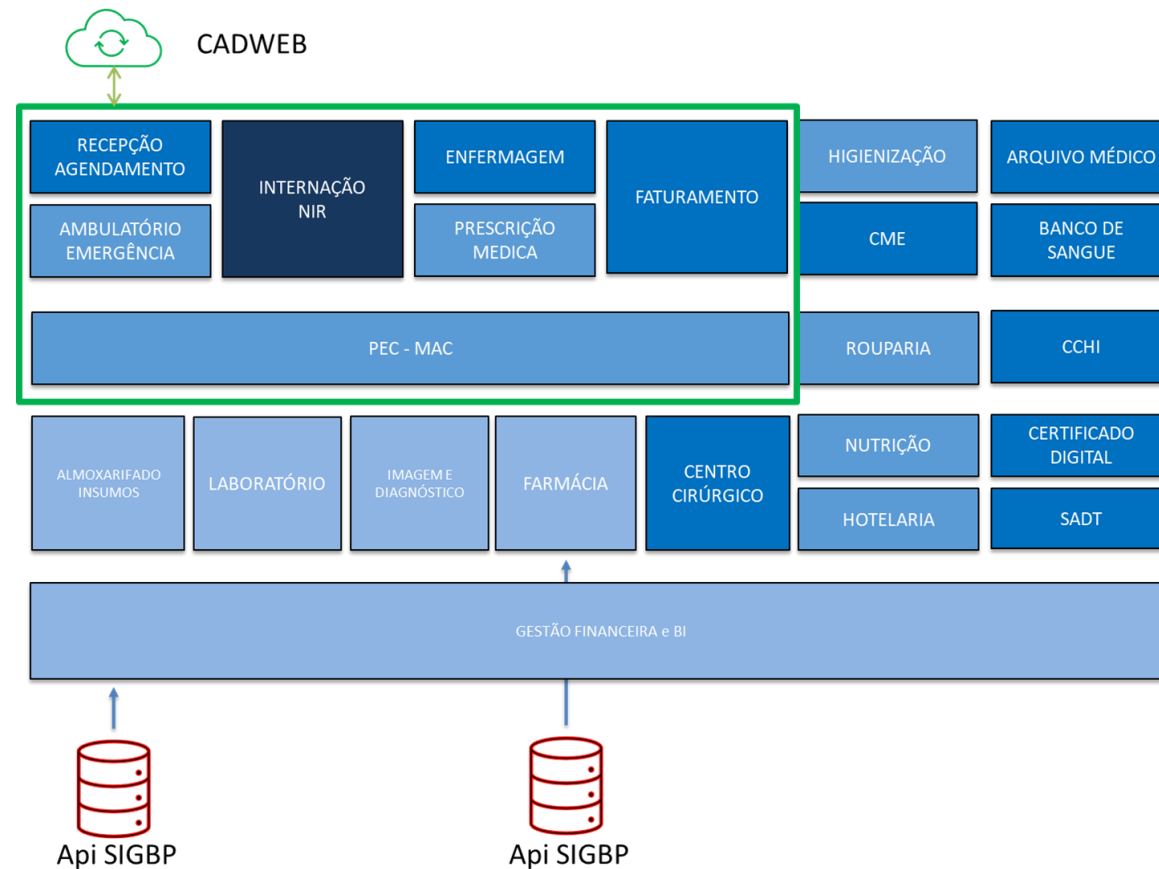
CADWEB

RECEPÇÃO AGENDAMENTO

INTERNAÇÃO NIR

ENFERMAGEM

FATURAMENTO

HIGIENIZAÇÃO

ARQUIVO MÉDICO

AMBULATÓRIO EMERGÊNCIA

PRESCRIÇÃO MEDICA

CME

BANCO DE SANGUE

PEC - MAC

ROUPARIA

CCHI

ALMOXARIFADO INSUMOS

LABORATÓRIO

IMAGEM E DIAGNÓSTICO

FARMÁCIA

CENTRO CIRÚRGICO

NUTRIÇÃO

CERTIFICADO DIGITAL

HOTELARIA

SADT

GESTÃO FINANCEIRA e BI

Api SIGBP

Api SIGBP